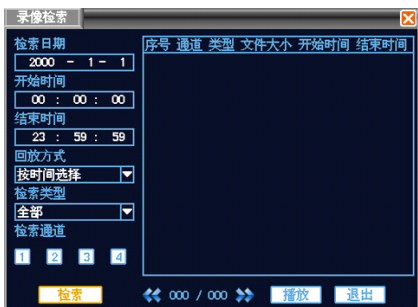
录像检索

检索日期
2000 - 1 - 1
开始时间
00 : 00 : 00
结束时间
23 : 59 : 59
回放方式
按时间选择
检索类型
全部
检索通道
1 2 3 4

| 序号 | 通道 | 类型 | 文件大小 | 开始时间 | 结束时间 |
|---|---|---|---|---|---|

检索
000 / 000
播放
退出